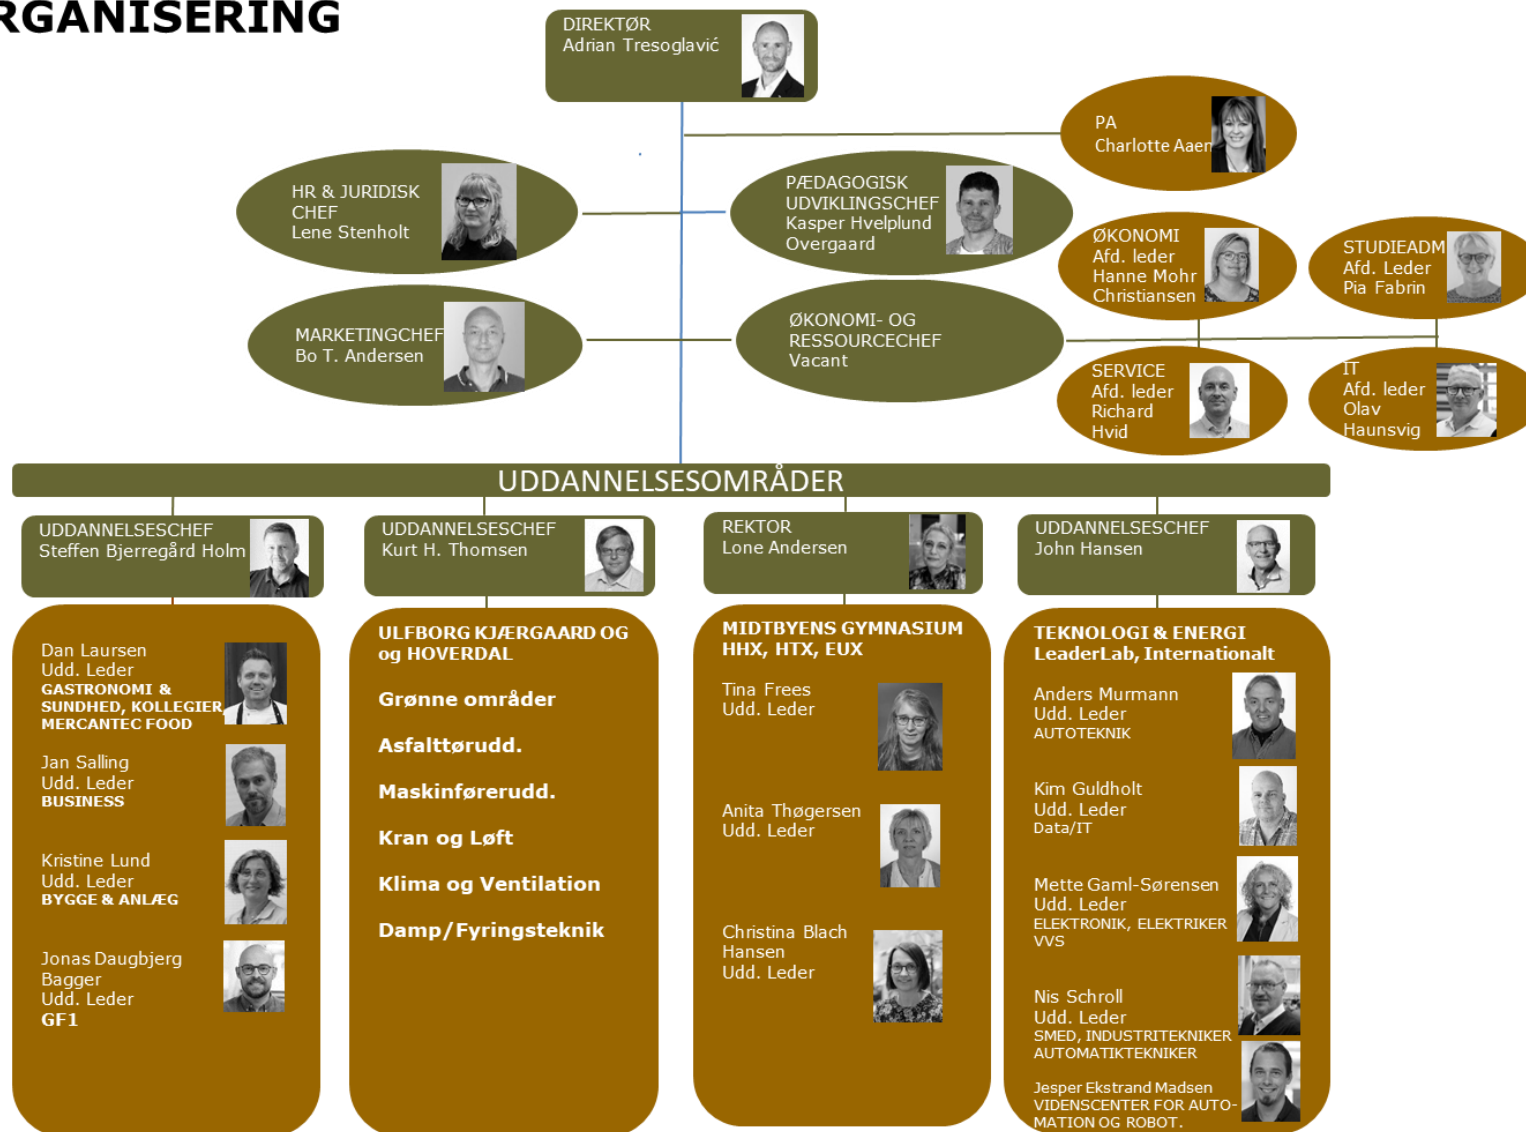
RGANISERING

DIREKTØR
Adrian Tresoglavić

PA
Charlotte Aaen

HR & JURIDISK CHEF
Lene Stenholt

PÆDAGOGISK UDVIKLINGSCHEF
Kasper Hvelplund Overgaard

ØKONOMI
Afd. leder
Hanne Mohr Christiansen

STUDIEADM
Afd. leder
Pia Fabrin

MARKETINGCHEF
Bo T. Andersen

ØKONOMI- OG RESSOURCECHEF
Vacant

SERVICE
Afd. leder
Richard Hvid

IT
Afd. leder
Olav Haunsvig

UDDANNELSESOMRÅDER

UDDANNELSESCHEF
Steffen Bjerregård Holm

Dan Laursen
Udd. Leder
GASTRONOMI & SUNDHED, KOLLEGIER MERCANTEC FOOD

Jan Salling
Udd. Leder
BUSINESS

Kristine Lund
Udd. Leder
BYGGE & ANLÆG

Jonas Daugbjerg Bagger
Udd. Leder
GF1

UDDANNELSESCHEF
Kurt H. Thomsen

ULFBORG KJÆRGAARD OG og HOVERDAL

Grønne områder

Asfalttørudd.

Maskinførerudd.

Kran og Løft

Klima og Ventilation

Damp/Fyringsteknik

REKTOR
Lone Andersen

MIDTBYENS GYMNASIUM
HHX, HTX, EUX

Tina Frees
Udd. Leder

Anita Thøgersen
Udd. Leder

Christina Blach Hansen
Udd. Leder

UDDANNELSESCHEF
John Hansen

TEKNOLOGI & ENERGI
LeaderLab, Internationalt

Anders Murmann
Udd. Leder
AUTOTEKNIK

Kim Guldholt
Udd. Leder
Data/IT

Mette Gaml-Sørensen
Udd. Leder
ELEKTRONIK, ELEKTRIKER VVS

Nis Schroll
Udd. Leder
SMED, INDUSTRITEKNIKER AUTOMATIKTEKNIKER

Jesper Ekstrand Madsen
VIDENSCENTER FOR AUTOMATION OG ROBOT.